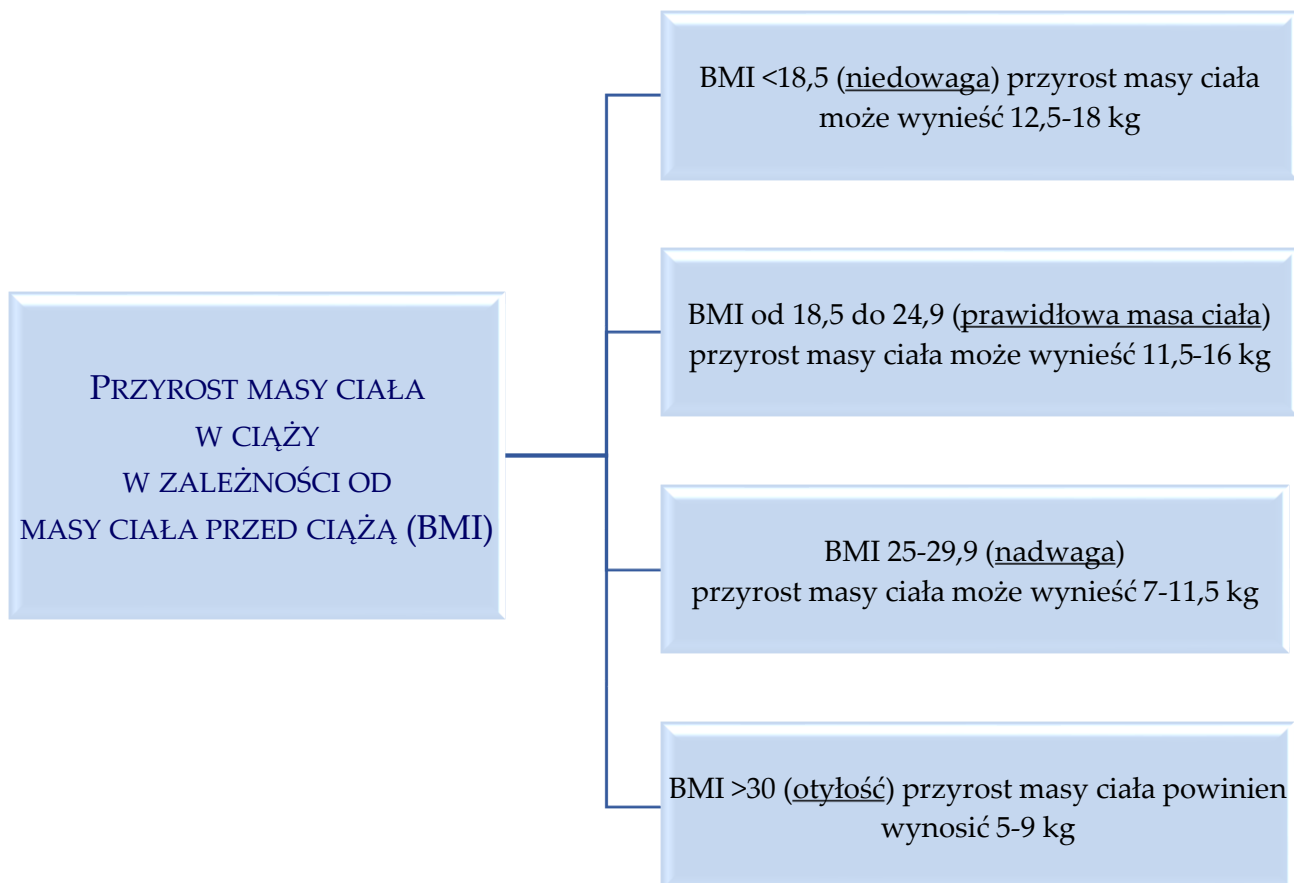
PRZYROST MASY CIAŁA W CIĄŻY W ZALEŻNOŚCI OD MASY CIAŁA PRZED CIĄŻĄ (BMI)

BMI <18,5 (niedowaga) przyrost masy ciała może wynieść 12,5-18 kg

BMI od 18,5 do 24,9 (prawidłowa masa ciała) przyrost masy ciała może wynieść 11,5-16 kg

BMI 25-29,9 (nadwaga) przyrost masy ciała może wynieść 7-11,5 kg

BMI >30 (otyłość) przyrost masy ciała powinien wynosić 5-9 kg